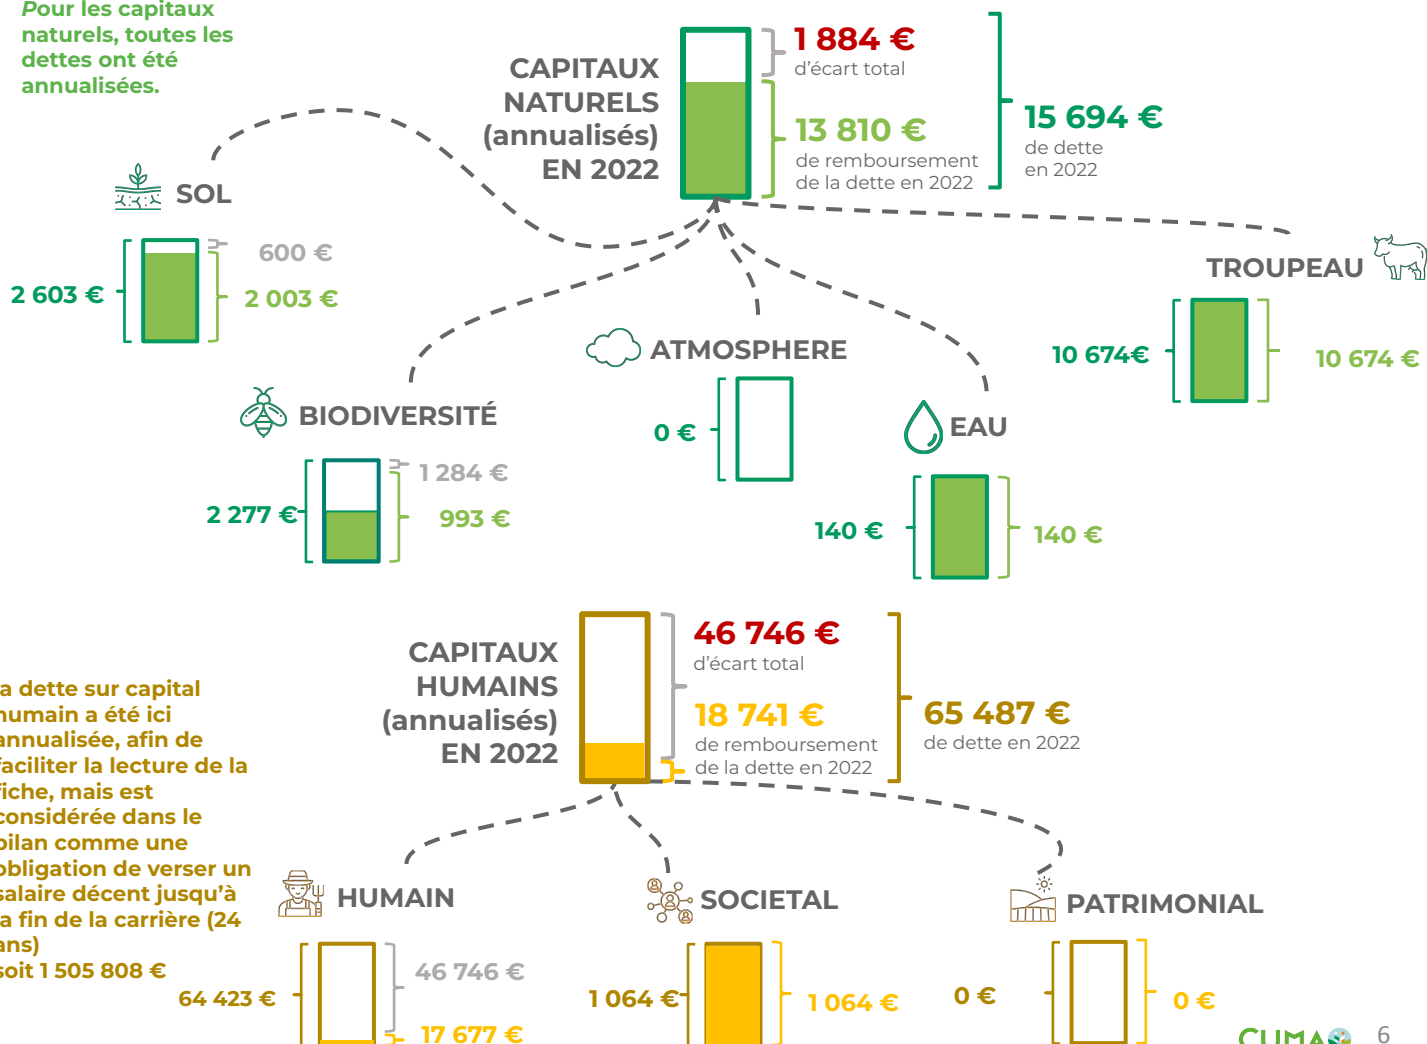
Pour les capitaux naturels, toutes les dettes ont été annualisées.

CAPITAUX NATURELS (annualisés) EN 2022

1 884 €
d'écart total

13 810 €
de remboursement de la dette en 2022

15 694 €
de dette en 2022

SOL

2 603 €

600 €

2 003 €

TROUPEAU

10 674€

10 674 €

ATMOSPHERE

0 €

BIODIVERSITÉ

2 277 €

1 284 €

993 €

EAU

140 €

140 €

CAPITAUX HUMAINS (annualisés) EN 2022

46 746 €
d'écart total

18 741 €
de remboursement de la dette en 2022

65 487 €
de dette en 2022

a dette sur capital humain a été ici annualisée, afin de faciliter la lecture de la fiche, mais est considérée dans le bilan comme une obligation de verser un salaire décent jusqu'à a fin de la carrière (24 ans)
soit 1 505 808 €

HUMAIN

64 423 €

46 746 €

17 677 €

SOCIETAL

1 064 €

1 064 €

PATRIMONIAL

0 €

0 €

CUMA

6